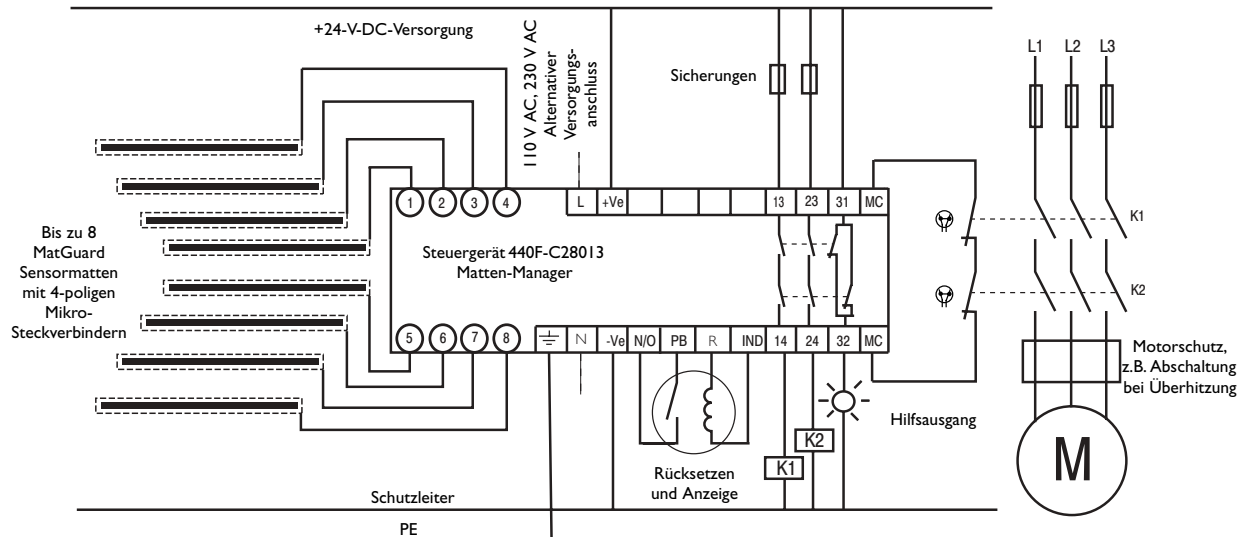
+24-V-DC-Versorgung

110 V AC, 230 V AC
Alternativer Versorgungsanschluss

Sicherungen

L1 L2 L3

Bis zu 8 MatGuard Sensormatten mit 4-poligen Mikro-Steckverbindern

1 2 3 4 L +Ve 13 23 31 MC

Steuergerät 440F-C28013
Matten-Manager

K1

K2

5 6 7 8 N -Ve N/O PB R IND 14 24 32 MC

Motorschutz, z.B. Abschaltung bei Überhitzung

Hilfsausgang

K2

K1

M

Rücksetzen und Anzeige

Schutzleiter

PE